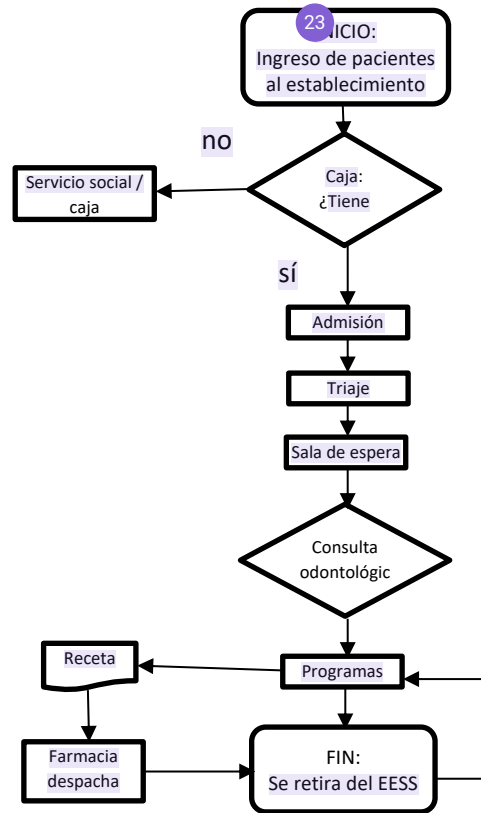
23 NICIO:
Ingreso de pacientes al establecimiento

no

Servicio social / caja

Caja:
¿Tiene

sí

Admisión

Triaje

Sala de espera

Consulta odontológic

Receta

Programas

Farmacia despacha

FIN:
Se retira del EESS